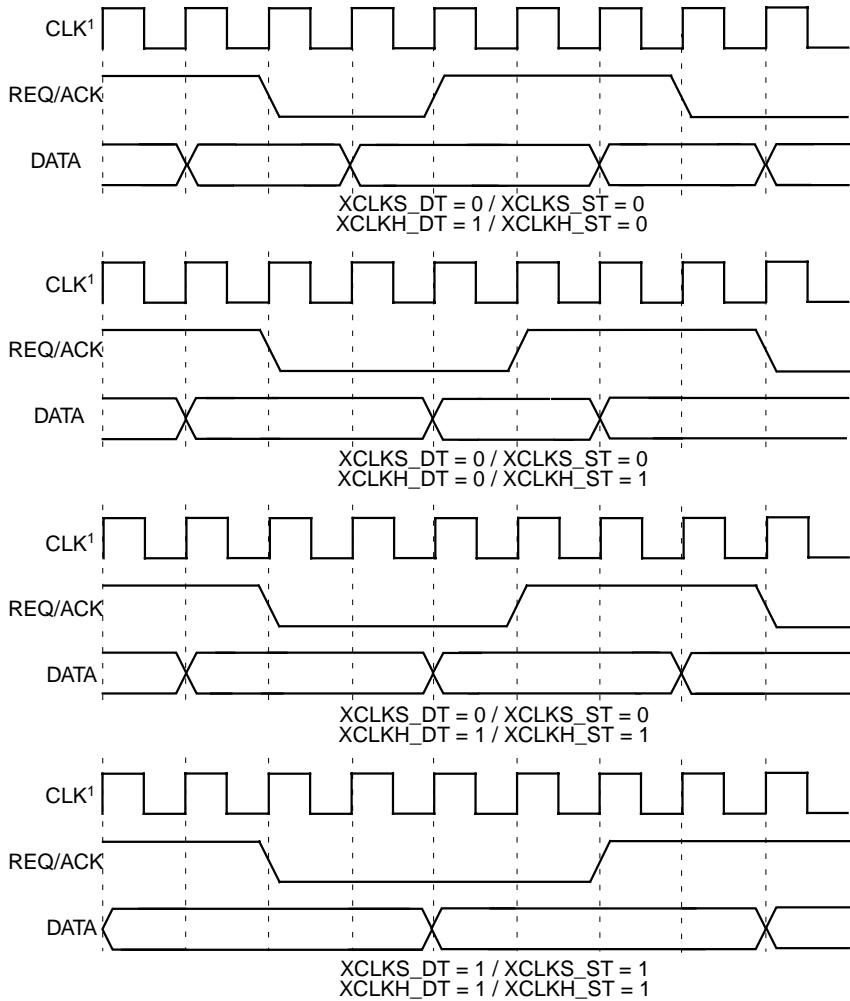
CLK$^1$

REQ/ACK

DATA

XCLKS_DT = 0 / XCLKS_ST = 0
XCLKH_DT = 1 / XCLKH_ST = 0

CLK$^1$

REQ/ACK

DATA

XCLKS_DT = 0 / XCLKS_ST = 0
XCLKH_DT = 0 / XCLKH_ST = 1

CLK$^1$

REQ/ACK

DATA

XCLKS_DT = 0 / XCLKS_ST = 0
XCLKH_DT = 1 / XCLKH_ST = 1

CLK$^1$

REQ/ACK

DATA

XCLKS_DT = 1 / XCLKS_ST = 1
XCLKH_DT = 1 / XCLKH_ST = 1